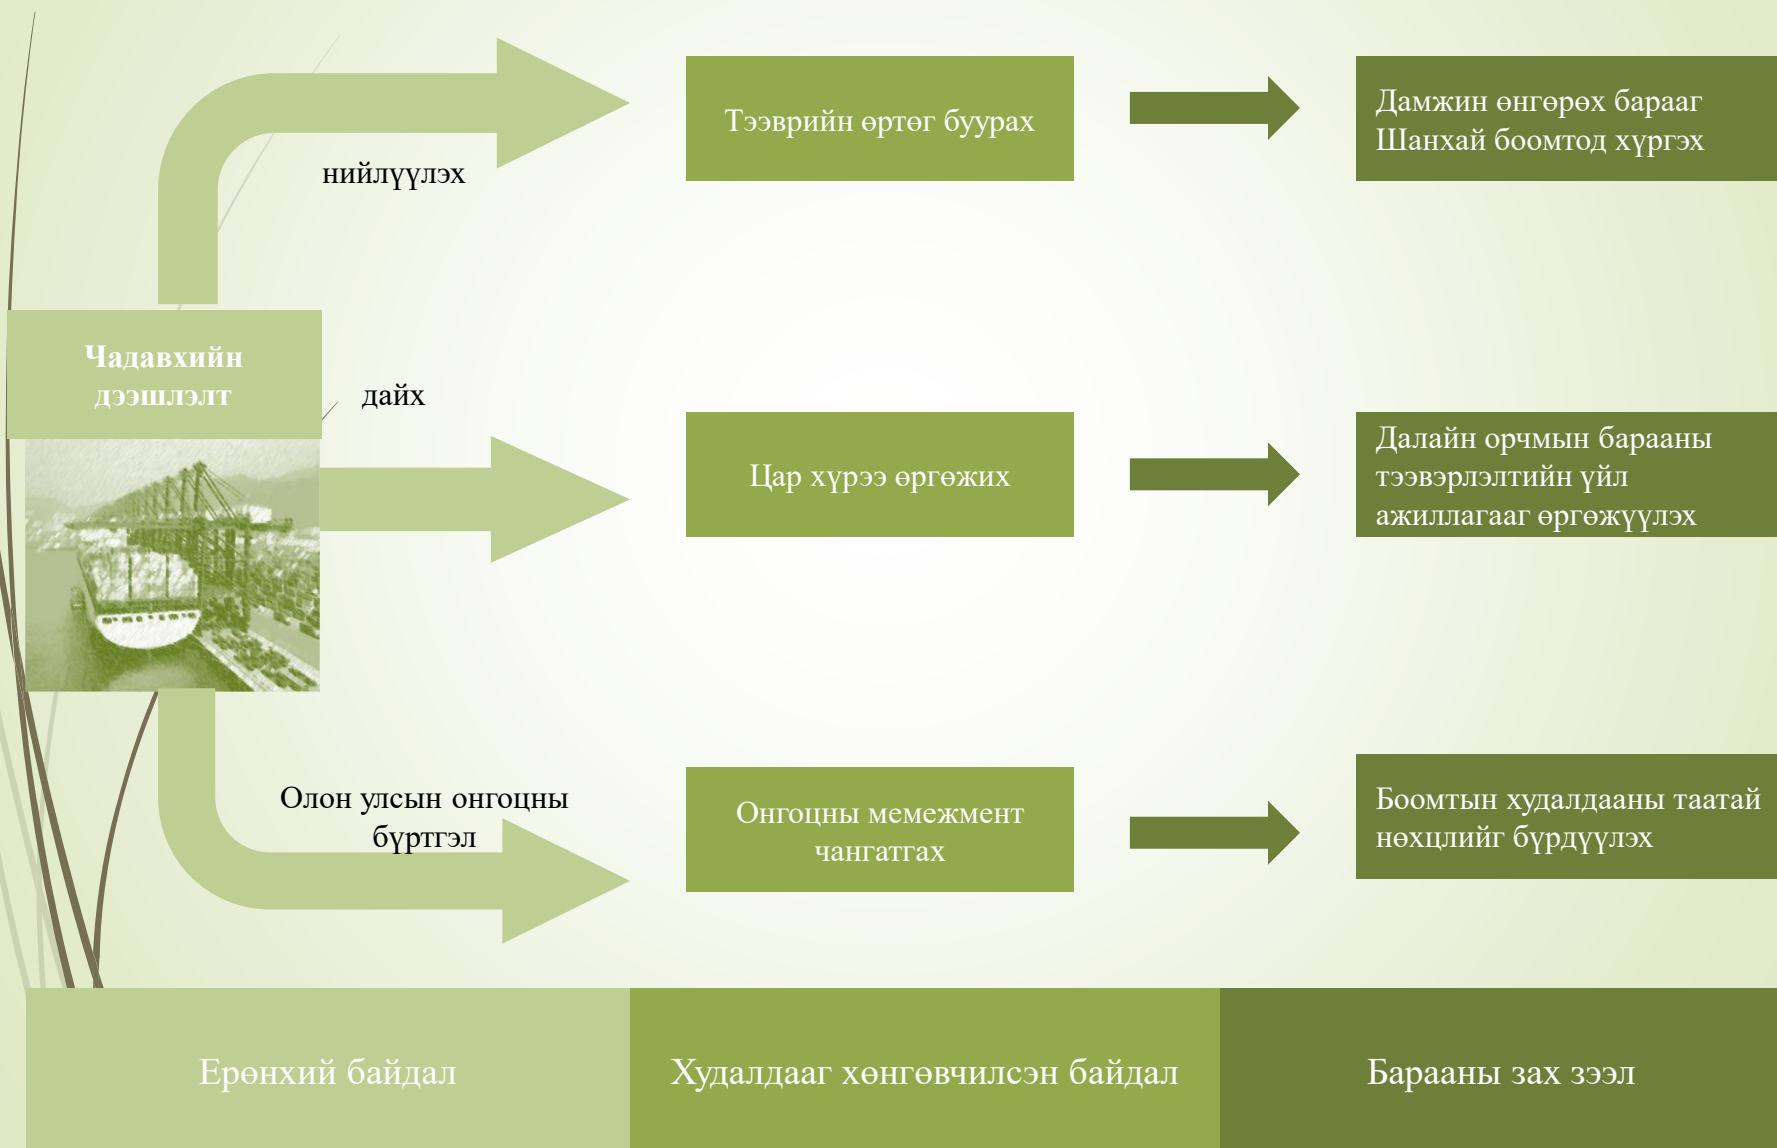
Чадавхийн дээшлэлт

нийлүүлэх

дайх

Олон улсын онгоцны бүртгэл

Тээврийн өртөг буурах

Цар хүрээ өргөжих

Онгоцны мемежмент чангатгах

Дамжин өнгөрөх барааг Шанхай боомтод хүргэх

Далайн орчмын барааны тээвэрлэлтийн үйл ажиллагаар өргөжүүлэх

Боомтын худалдааны таатай нөхцлийг бүрдүүлэх

Ерөнхий байдал

Худалдааг хөнгөвчилсэн байдал

Барааны зах зээл